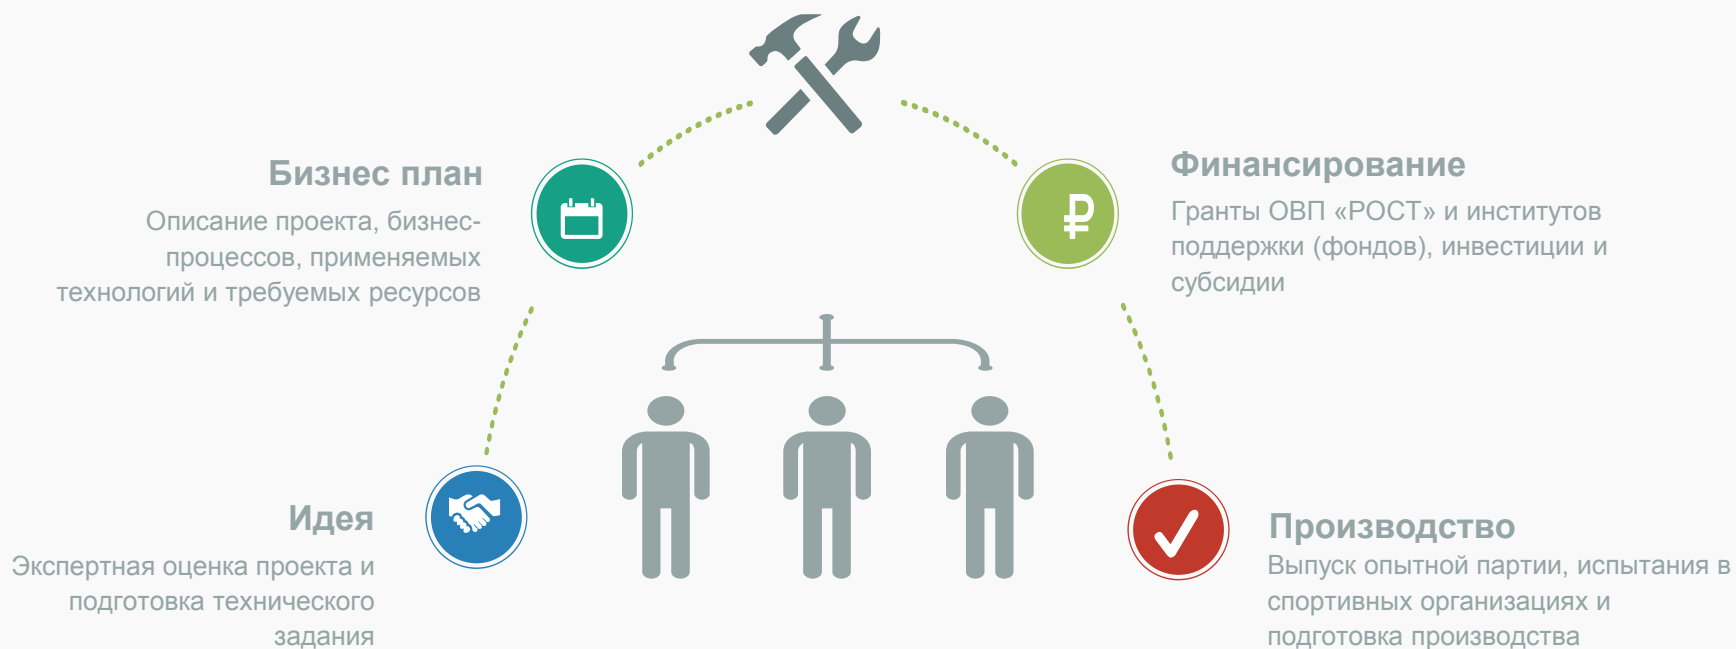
Бизнес план

Описание проекта, бизнес-процессов, применяемых технологий и требуемых ресурсов

Финансирование

Гранты ОВП «РОСТ» и институтов поддержки (фондов), инвестиции и субсидии

Идея

Экспертная оценка проекта и подготовка технического задания

Производство

Выпуск опытной партии, испытания в спортивных организациях и подготовка производства